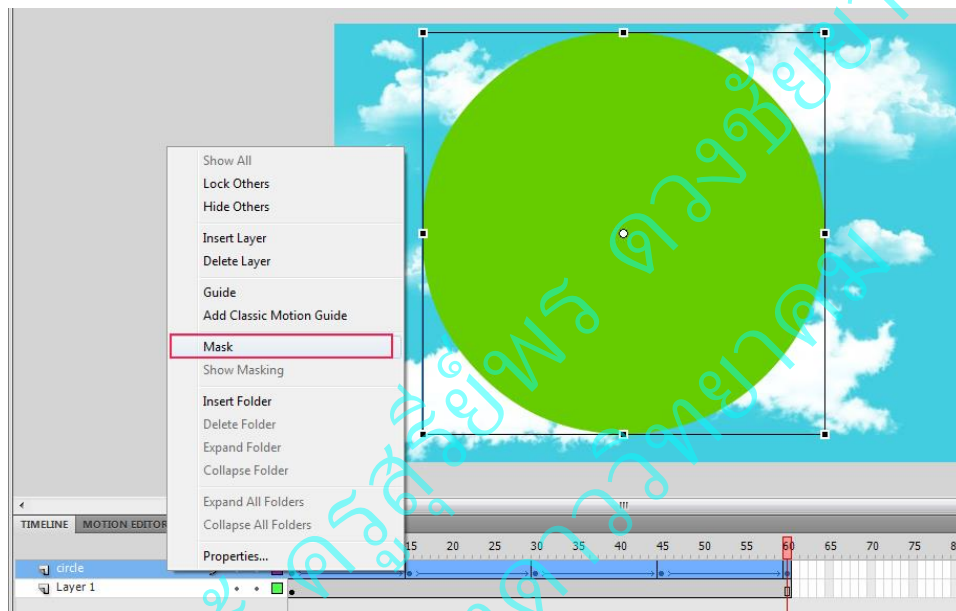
Show All
Lock Others
Hide Others

Insert Layer
Delete Layer

Guide
Add Classic Motion Guide

Mask
Show Masking

Insert Folder
Delete Folder
Expand Folder
Collapse Folder

Expand All Folders
Collapse All Folders

Properties...

TIMELINE MOTION EDITOR

circle
Layer 1

15 20 25 30 35 40 45 50 55 60 65 70 75 8

ครูสุรีย์พร ดวงพัฒนา วิทยาคม